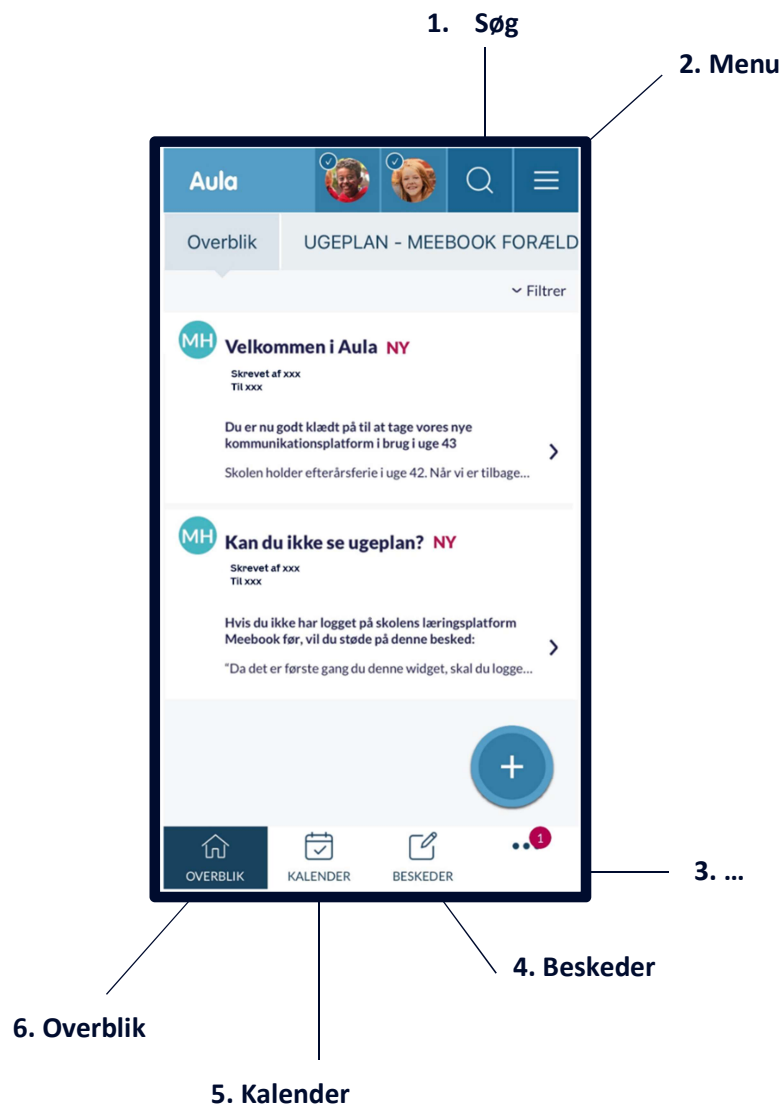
1. Søg

2. Menu

Aula

Overblik

UGEPLAN - MEEBOOK FORÆLD

Filtrer

MH

Velkommen i Aula NY

Skrevet af xxx
Til xxx

Du er nu godt klædt på til at tage vores nye kommunikationsplatform i brug i uge 43

Skolen holder efterårsferie i uge 42. Når vi er tilbage...

MH

Kan du ikke se ugeplan? NY

Skrevet af xxx
Til xxx

Hvis du ikke har logget på skolens læringsplatform Meebook før, vil du støde på denne besked:

"Da det er første gang du denne widget, skal du logge...

+

OVERBLIK

KALENDER

BESKEDER

1

3. ...

4. Beskeder

6. Overblik

5. Kalender